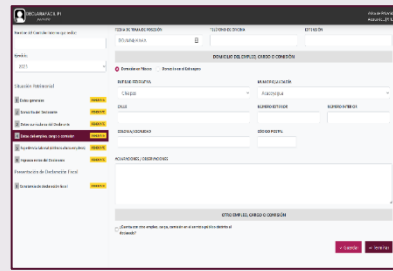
DECLARANET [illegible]

Nombre del Servidor(a) o Apellido

Ejercicio
2021

Situación Patrimonial
Datos generales
Domicilio del Declarante
Datos curriculares del Declarante
Datos del empleo, cargo o comisión
Experiencia laboral (últimos cinco años)
Ingresos netos del Declarante

Presentación de Declaración Fiscal
Presentación declaración fiscal

FECHA DE TOMA DE POSESIÓN
TELÉFONO DE OFICINA
EXTENSIÓN

DOMICILIO DEL EMPLEO, CARGO O COMISIÓN

En México
En el Extranjero

ENTIDAD FEDERATIVA
Chiapas
MUNICIPIO/ALCALDÍA
CALLE
NÚMERO EXTERIOR
NÚMERO INTERIOR
COLONIA/LOCALIDAD
CÓDIGO POSTAL

ACLARACIONES/OBSERVACIONES

OTRO EMPLEO, CARGO O COMISIÓN

¿Cuenta con otro empleo, cargo, comisión en el servicio público distinto al declarado?

Guardar
Ver/editar